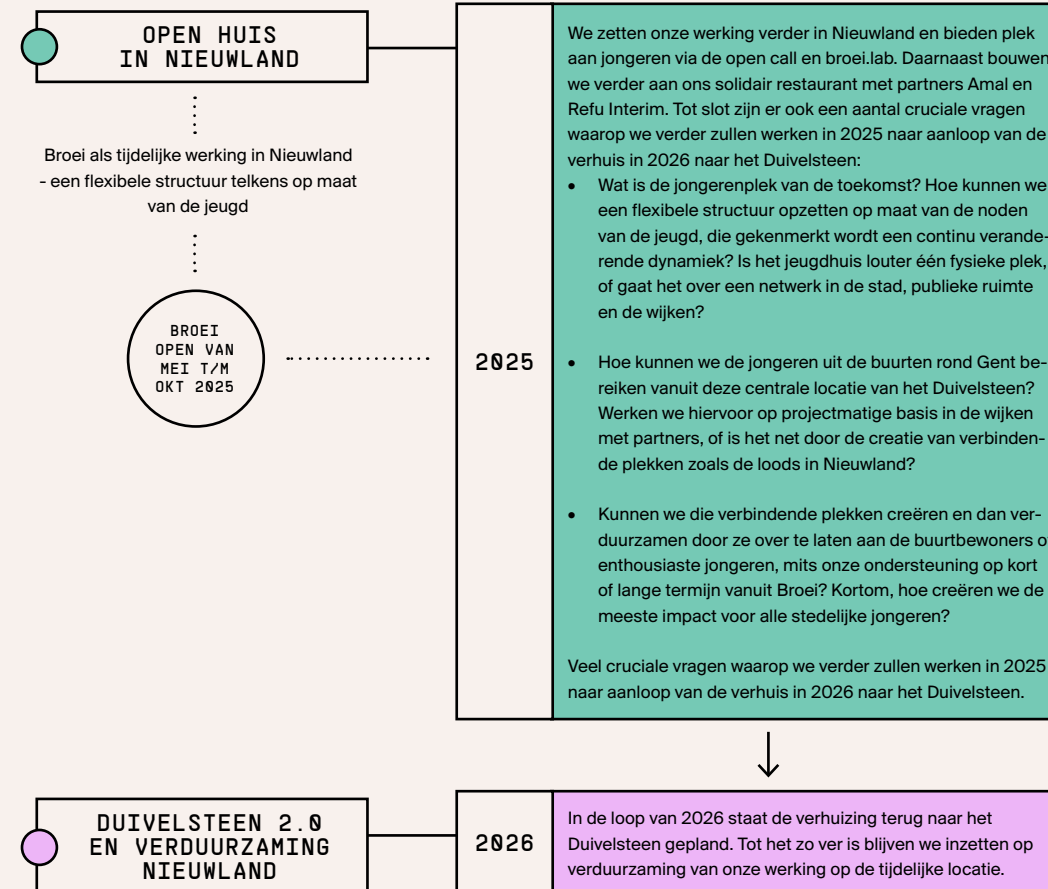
OPEN HUIS IN NIEUWLAND

Broei als tijdelijke werking in Nieuwland - een flexibele structuur telkens op maat van de jeugd

BROEI OPEN VAN MEI T/M OKT 2025

2025

We zetten onze werking verder in Nieuwland en bieden plek aan jongeren via de open call en broei.lab. Daarnaast bouwen we verder aan ons solidair restaurant met partners Amal en Refu Interim. Tot slot zijn er ook een aantal cruciale vragen waarop we verder zullen werken in 2025 naar aanloop van de verhuis in 2026 naar het Duivelsteen:

• Wat is de jongerenplek van de toekomst? Hoe kunnen we een flexibele structuur opzetten op maat van de noden van de jeugd, die gekenmerkt wordt een continu veranderende dynamiek? Is het jeugdhuis louter één fysieke plek, of gaat het over een netwerk in de stad, publieke ruimte en de wijken?

• Hoe kunnen we de jongeren uit de buurten rond Gent bereiken vanuit deze centrale locatie van het Duivelsteen? Werken we hiervoor op projectmatige basis in de wijken met partners, of is het net door de creatie van verbindende plekken zoals de loods in Nieuwland?

• Kunnen we die verbindende plekken creëren en dan verduurzamen door ze over te laten aan de buurtbewoners of enthousiaste jongeren, mits onze ondersteuning op kort of lange termijn vanuit Broei? Kortom, hoe creëren we de meeste impact voor alle stedelijke jongeren?

Veel cruciale vragen waarop we verder zullen werken in 2025 naar aanloop van de verhuis in 2026 naar het Duivelsteen.

↓

DUIVELSTEEN 2.0 EN VERDUURZAMING NIEUWLAND

2026

In de loop van 2026 staat de verhuizing terug naar het Duivelsteen gepland. Tot het zo ver is blijven we inzetten op verduurzaming van onze werking op de tijdelijke locatie.